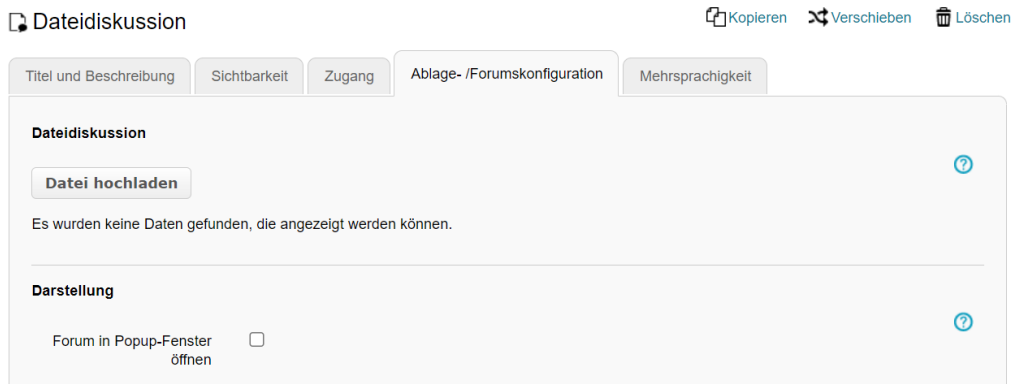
Dateidiskussion

Kopieren Verschieben Löschen

Titel und Beschreibung | Sichtbarkeit | Zugang | Ablage- /Forumskonfiguration | Mehrsprachigkeit

Dateidiskussion

Datei hochladen

Es wurden keine Daten gefunden, die angezeigt werden können.

Darstellung

Forum in Popup-Fenster öffnen